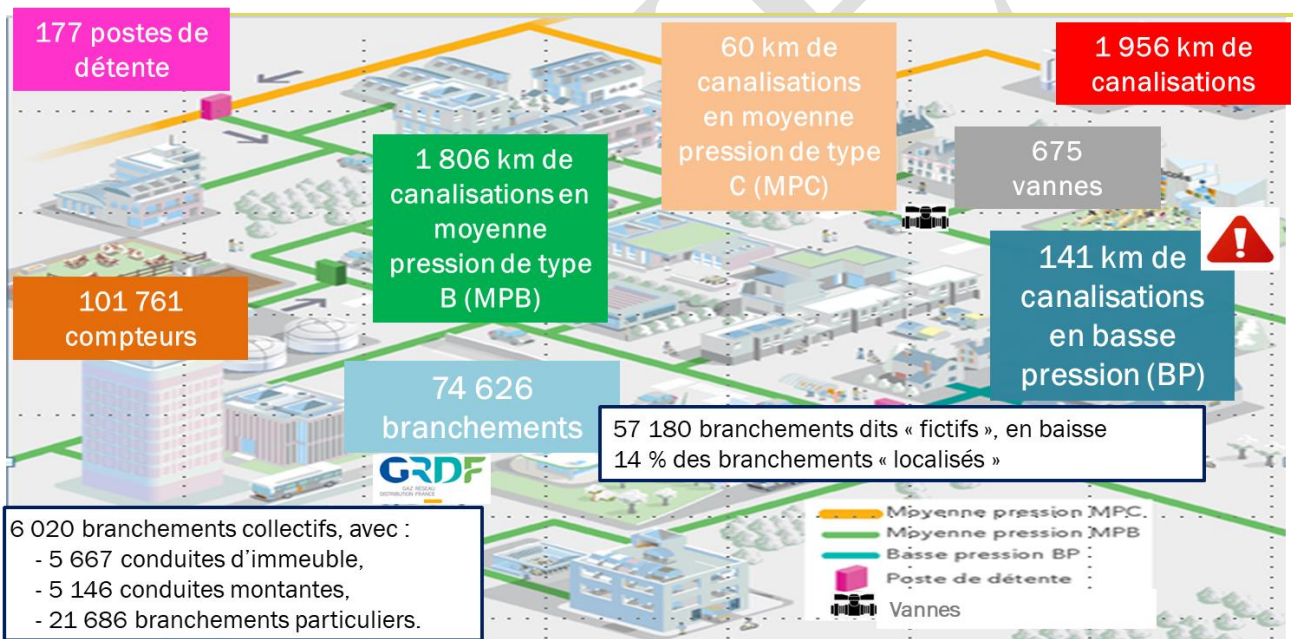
177 postes de détente

60 km de canalisations en moyenne pression de type C (MPC)

1 956 km de canalisations

1 806 km de canalisations en moyenne pression de type B (MPB)

675 vannes

141 km de canalisations en basse pression (BP)

101 761 compteurs

74 626 branchements

57 180 branchements dits « fictifs », en baisse
14 % des branchements « localisés »

GRDF
GAZ RÉSEAU DISTRIBUTION FRANCE

6 020 branchements collectifs, avec :
- 5 667 conduites d'immeuble,
- 5 146 conduites montantes,
- 21 686 branchements particuliers.

Moyenne pression MPC.
Moyenne pression MPB
Basse pression BP
Poste de détente
Vannes